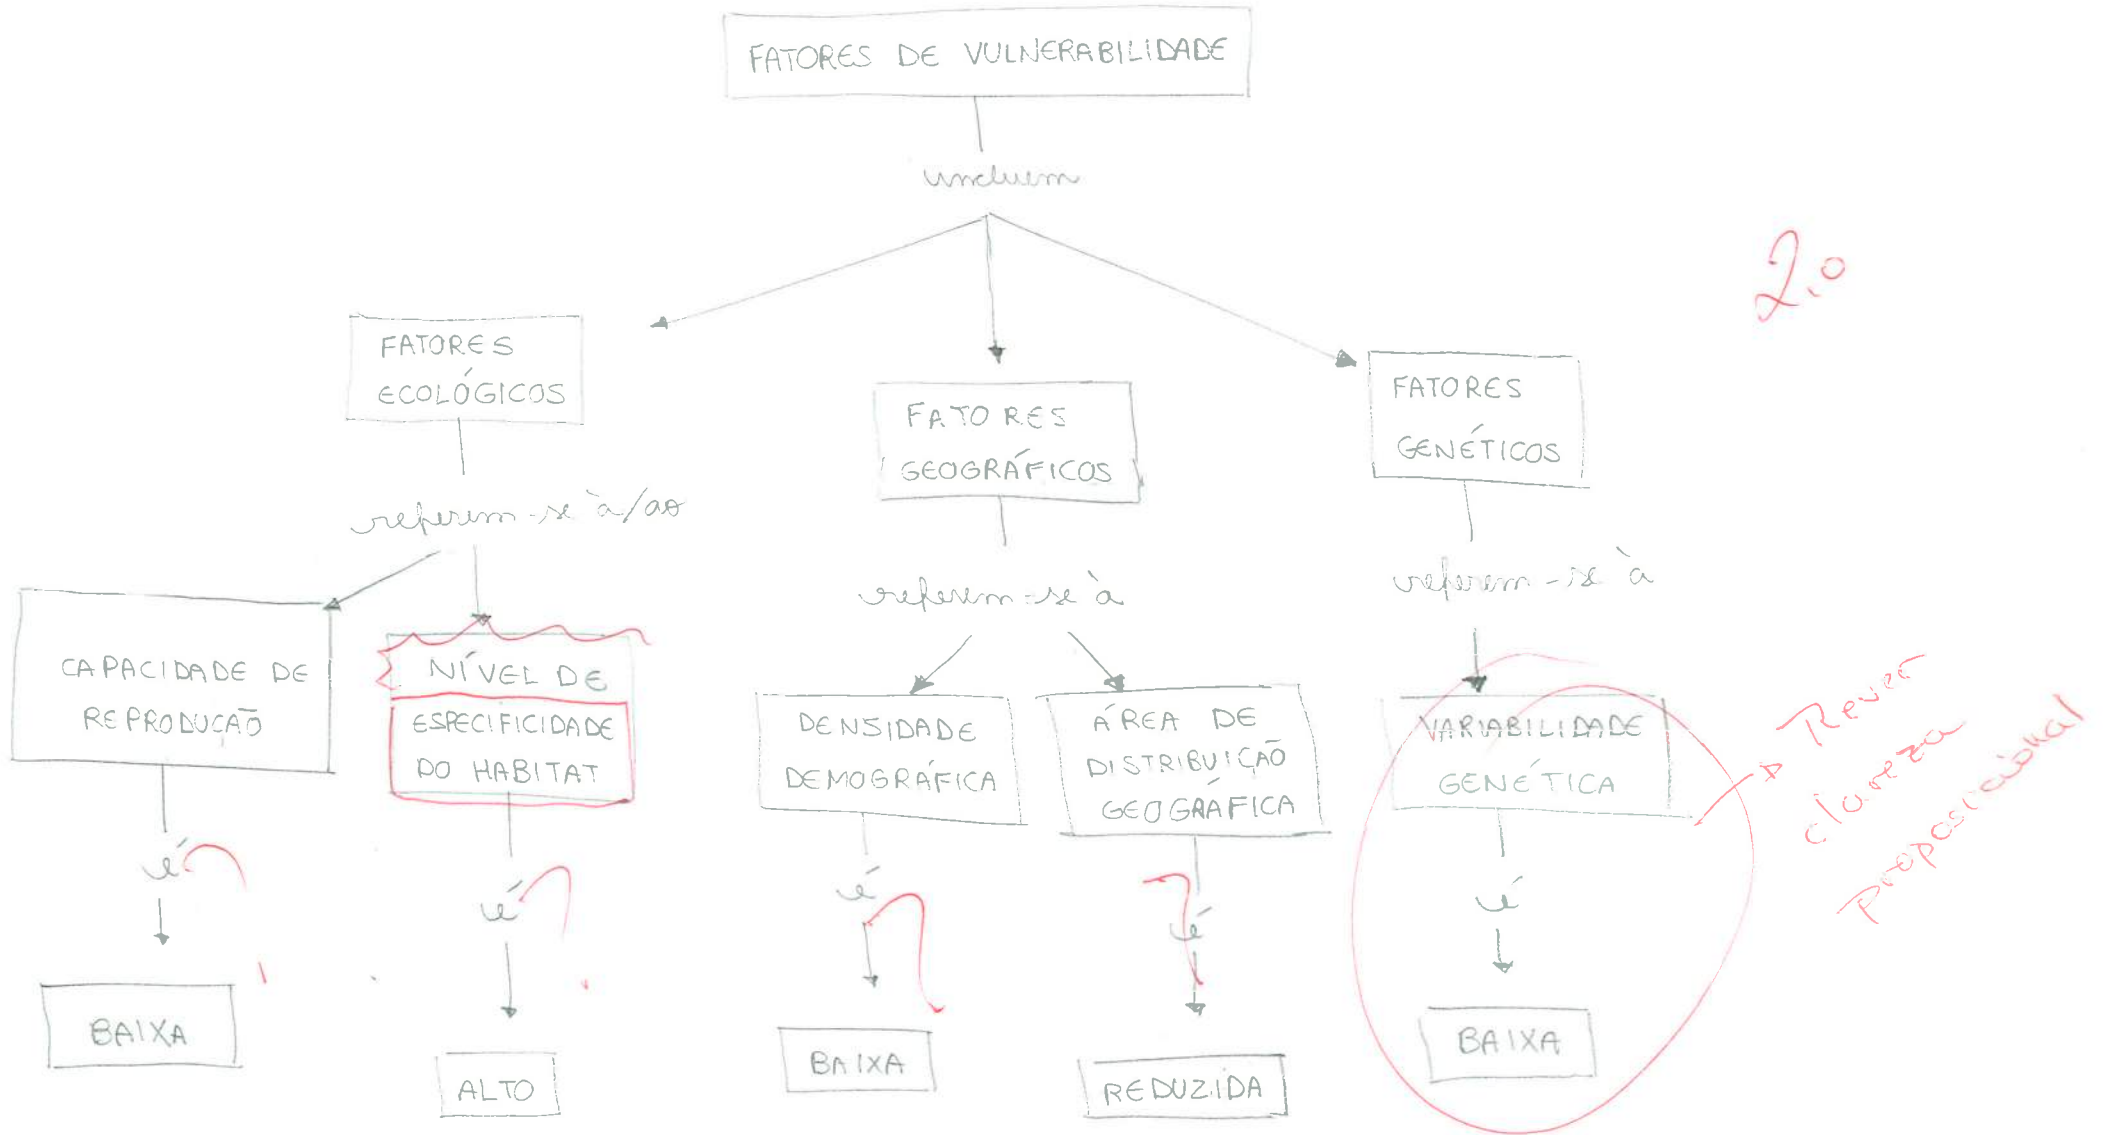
FATORES DE VULNERABILIDADE

incluem

2,0

FATORES ECOLÓGICOS

FATORES GEOGRÁFICOS

FATORES GENÉTICOS

referem-se à/ao

referem-se à

referem-se à

CAPACIDADE DE REPRODUÇÃO

NÍVEL DE ESPECIFICIDADE DO HABITAT

DENSIDADE DEMOGRÁFICA

ÁREA DE DISTRIBUIÇÃO GEOGRÁFICA

VARIABILIDADE GENÉTICA

Rever clareza proposicional

é

é

é

é

é

BAIXA

ALTO

BAIXA

REDUZIDA

BAIXA